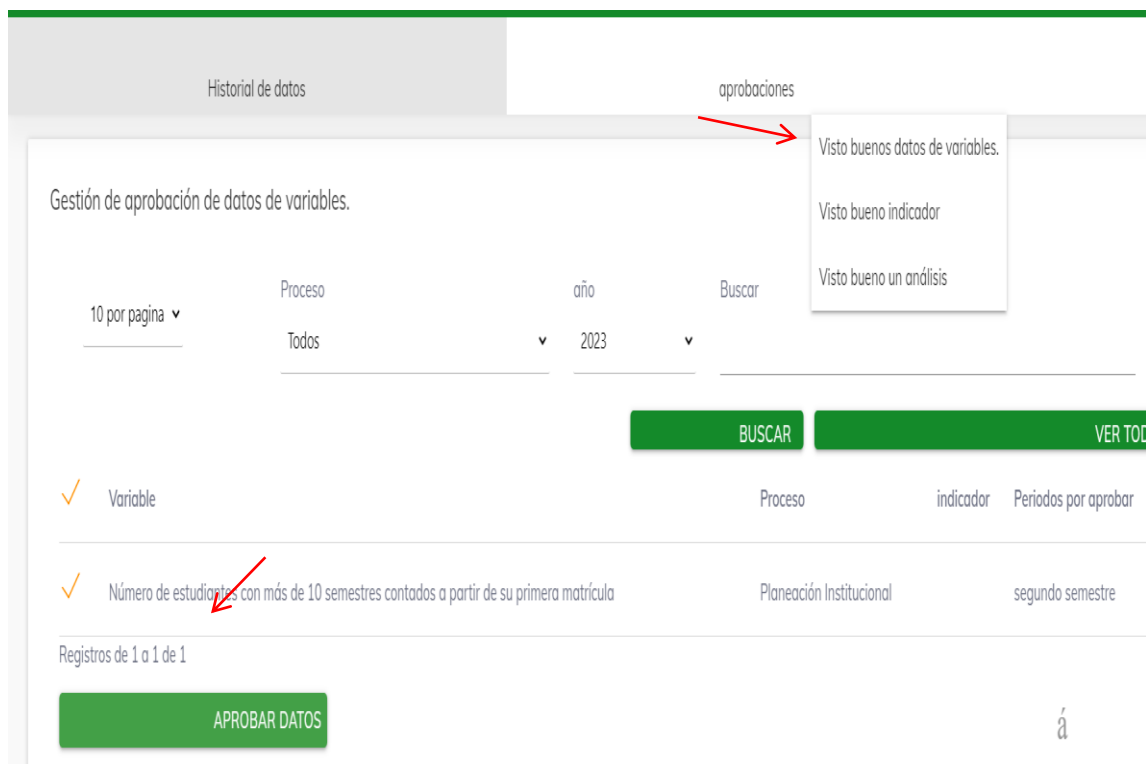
Historial de datos

aprobaciones

Visto buenos datos de variables.

Visto bueno indicador

Visto bueno un análisis

Gestión de aprobación de datos de variables.

10 por pagina

Proceso
Todos

año
2023

Buscar

BUSCAR

VER TOD

| Variable | Proceso | indicador | Periodos por aprobar |
|---|---|---|---|
| Número de estudiantes con más de 10 semestres contados a partir de su primera matrícula | Planeación Institucional | | segundo semestre |

Registros de 1 a 1 de 1

APROBAR DATOS

á